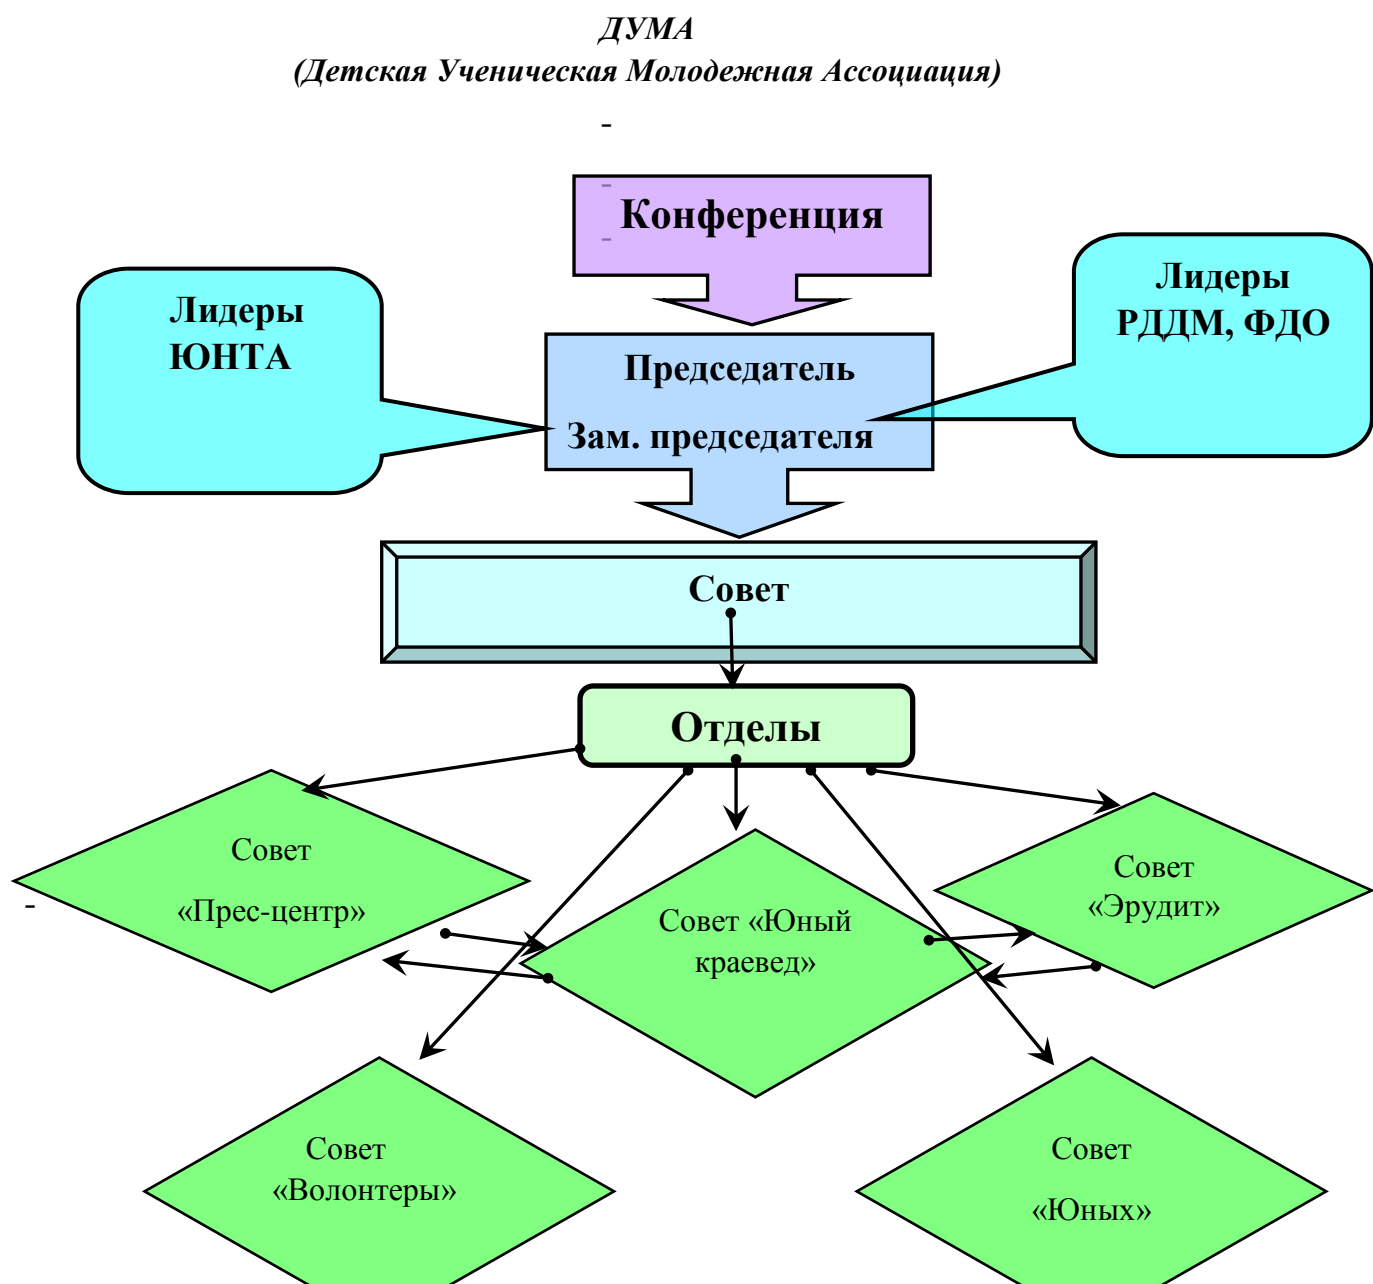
ДУМА
(Детская Ученическая Молодежная Ассоциация)

-

Конференция

Лидеры ЮНТА

Лидеры РДДМ, ФДО

Председатель
Зам. председателя

Совет

Отделы

Совет «Прес-центр»

Совет «Юный краевед»

Совет «Эрудит»

Совет «Волонтеры»

Совет «Юных»